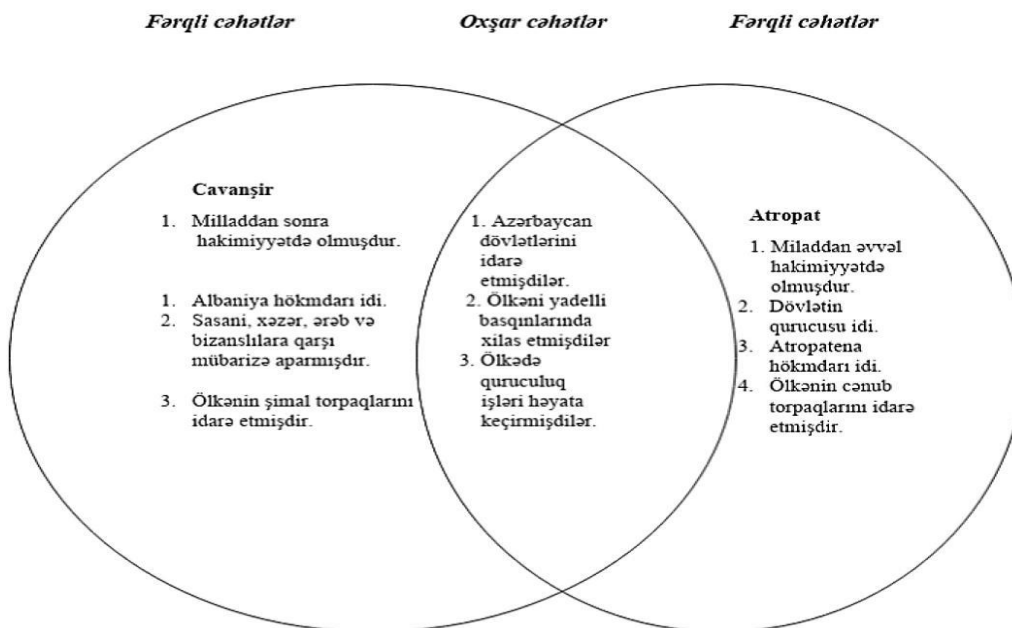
Fərqli cəhətlər

Oxşar cəhətlər

Fərqli cəhətlər

Cavanşir

1. Milladdan sonra hakimiyyətdə olmuşdur.

1. Albaniya hökmdarı idi.
2. Sasani, xəzər, ərəb və bizanslılara qarşı mübarizə aparmışdır.

3. Ölkənin şimal torpaqlarını idarə etmişdir.

1. Azərbaycan dövlətlərini idarə etmişdilər.
2. Ölkəni yadelli basqınlarında xilas etmişdilər
3. Ölkədə quruculuq işləri həyata keçirmişdilər.

Atropat

1. Miladdan əvvəl hakimiyyətdə olmuşdur.
2. Dövlətin qurucusu idi.
3. Atropatena hökmdarı idi.
4. Ölkənin cənub torpaqlarını idarə etmişdir.